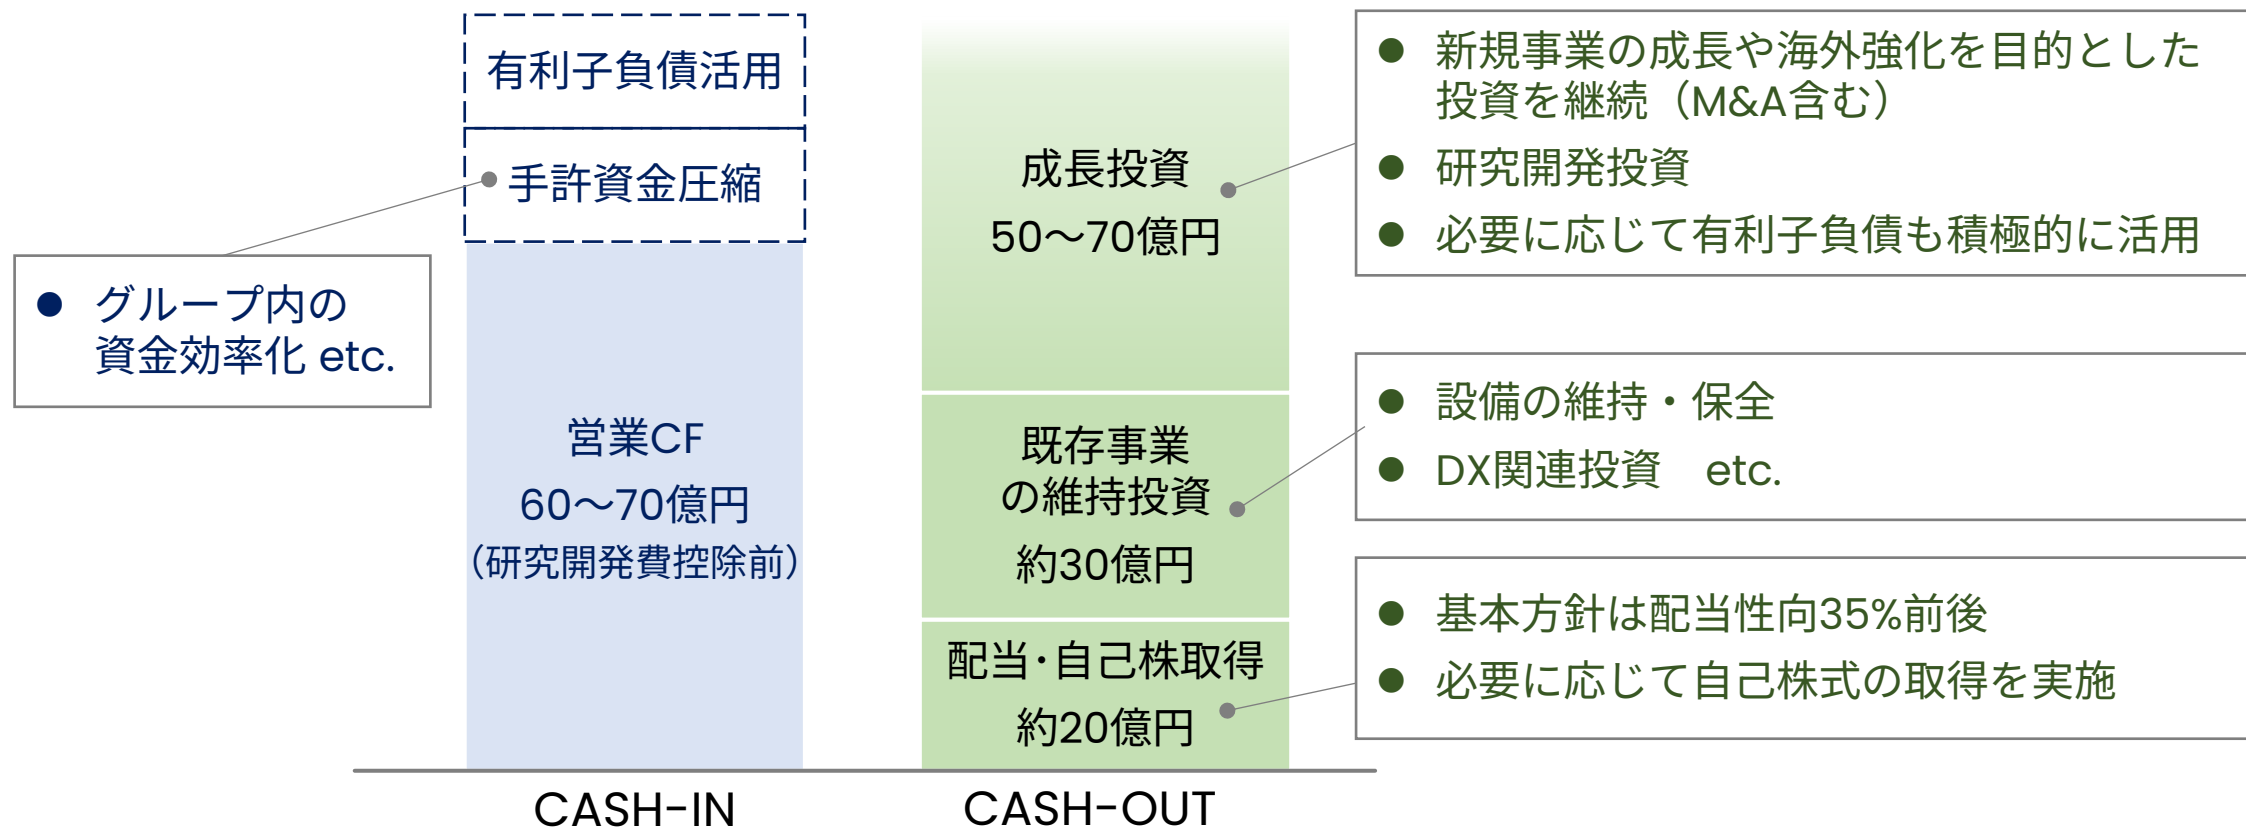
有利子負債活用

手許資金圧縮

● グループ内の資金効率化 etc.

営業CF
60～70億円
（研究開発費控除前）

成長投資
50～70億円

既存事業の維持投資
約30億円

配当・自己株取得
約20億円

● 新規事業の成長や海外強化を目的とした投資を継続（M&A含む）
● 研究開発投資
● 必要に応じて有利子負債も積極的に活用

● 設備の維持・保全
● DX関連投資　etc.

● 基本方針は配当性向35%前後
● 必要に応じて自己株式の取得を実施

CASH-IN

CASH-OUT